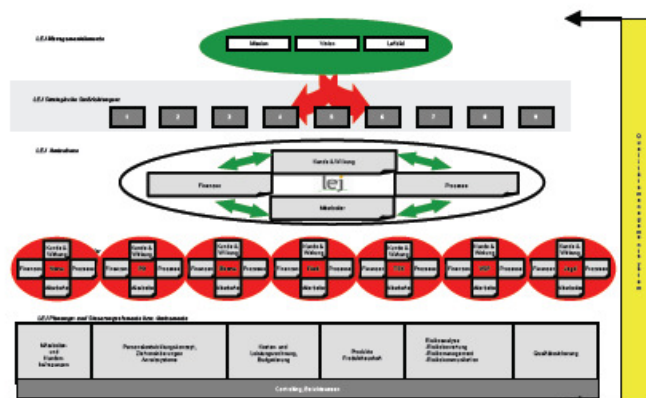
LEJ Managementelemente

Mission

Vision

Leitbild

LEJ Strategische Geschäftsfelder

1

2

3

4

5

6

7

8

9

LEJ Balanced Scorecard

Kunde & Wirkung

Finanzen

lej

Prozesse

Mitarbeiter

Kunde & Wirkung

Finanzen

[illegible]

Prozesse

Mitarbeiter

Kunde & Wirkung

Finanzen

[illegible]

Prozesse

Mitarbeiter

Kunde & Wirkung

Finanzen

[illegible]

Prozesse

Mitarbeiter

Kunde & Wirkung

Finanzen

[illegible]

Prozesse

Mitarbeiter

Kunde & Wirkung

Finanzen

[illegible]

Prozesse

Mitarbeiter

Kunde & Wirkung

Finanzen

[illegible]

Prozesse

Mitarbeiter

Kunde & Wirkung

Finanzen

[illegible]

Prozesse

Mitarbeiter

LEJ Planungs- und Steuerungsinstrumente bzw. Instrumente

| Mitarbeiter- und Kunden-befragungen | Personalentwicklungskonzept, Zielvereinbarungen, Anreizsysteme | Kosten- und Leistungsrechnung, Budgetierung | Produkte Produktbeschreibung | Risikoanalyse Risikobewertung Risikomanagement Risikoinventar | Qualitätssicherung |
|---|---|---|---|---|---|

Controlling, Berichtswesen

Qualitätsmanagementsystem